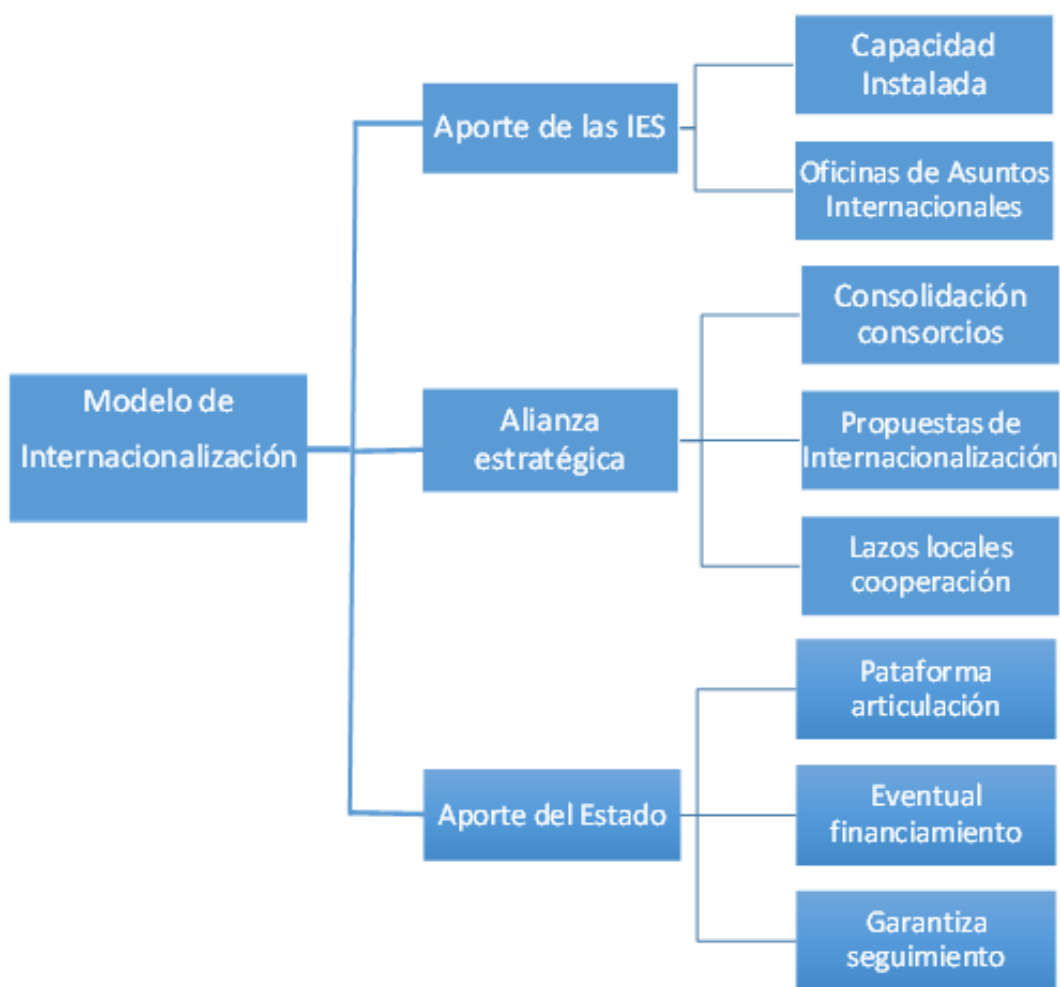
Modelo de Internacionalización

Aporte de las IES

Capacidad Instalada

Oficinas de Asuntos Internacionales

Alianza estratégica

Consolidación consorcios

Propuestas de Internacionalización

Lazos locales cooperación

Aporte del Estado

Pataforma articulación

Eventual financiamiento

Garantiza seguimiento